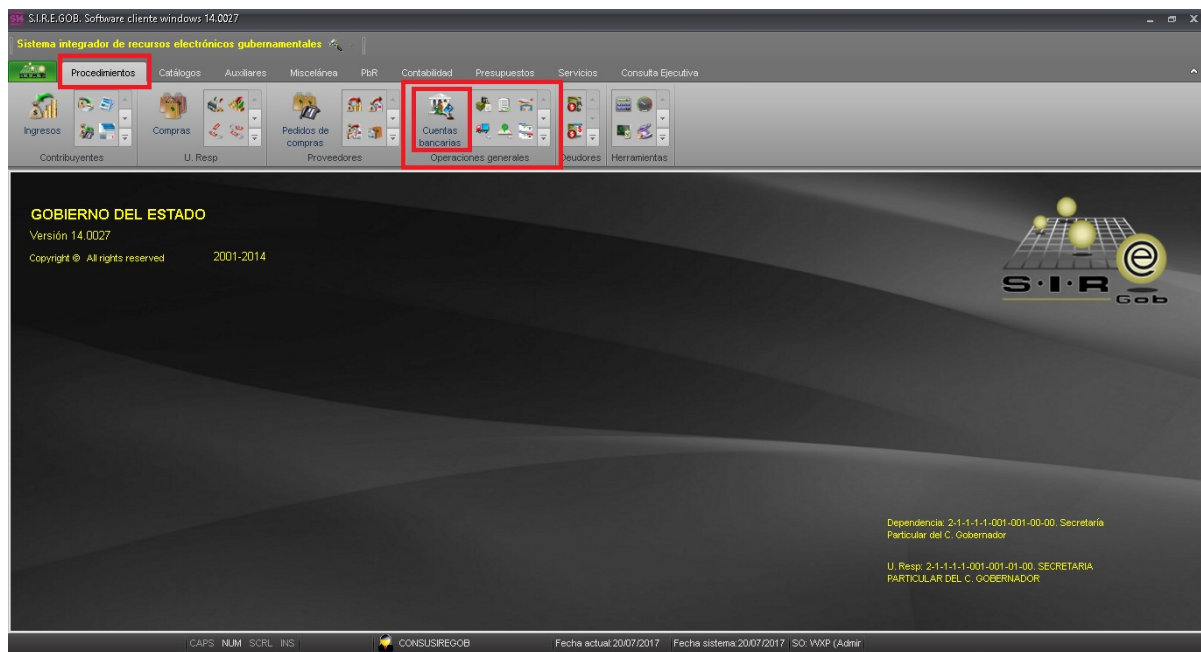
S.I.R.E.GOB. Software cliente windows 14.0027

Sistema integrador de recursos electrónicos gubernamentales

Procedimientos Catálogos Auxiliares Miscelánea PbR Contabilidad Presupuestos Servicios Consulta Ejecutiva

Ingresos
Contribuyentes

Compras
U. Resp

Pedidos de compras
Proveedores

Cuentas bancarias
Operaciones generales

Deudores

Herramientas

GOBIERNO DEL ESTADO
Versión 14.0027
Copyright © All rights reserved 2001-2014

S·I·R e Gob

Dependencia: 2-1-1-1-1-001-001-00-00. Secretaría Particular del C. Gobernador

U. Resp: 2-1-1-1-1-001-001-01-00. SECRETARIA PARTICULAR DEL C. GOBERNADOR

CAPS NUM SCRL INS CONSUSIREGOB Fecha actual:20/07/2017 Fecha sistema:20/07/2017 SO: WXP (Admir